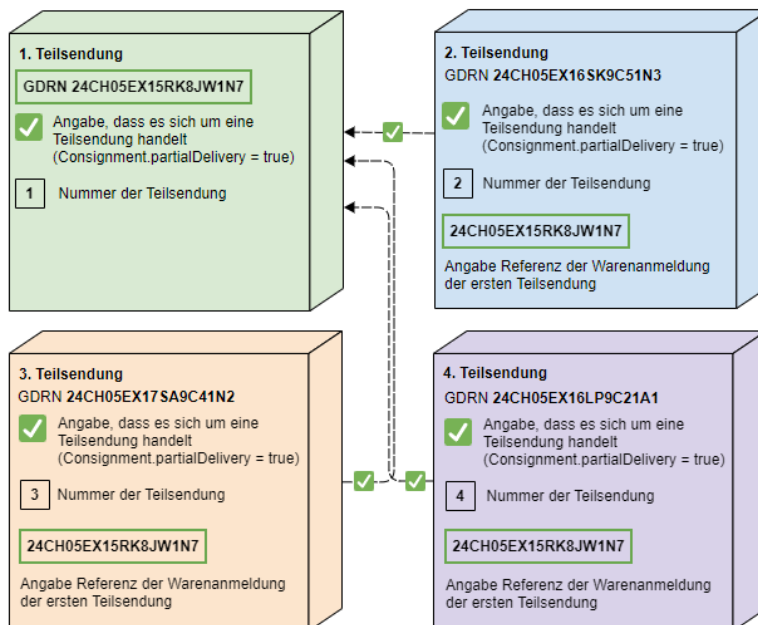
1. Teilsendung

GDRN 24CH05EX15RK8JW1N7

Angabe, dass es sich um eine Teilsendung handelt (Consignment.partialDelivery = true)

1 Nummer der Teilsendung

2. Teilsendung

GDRN 24CH05EX16SK9C51N3

Angabe, dass es sich um eine Teilsendung handelt (Consignment.partialDelivery = true)

2 Nummer der Teilsendung

24CH05EX15RK8JW1N7

Angabe Referenz der Warenanmeldung der ersten Teilsendung

3. Teilsendung

GDRN 24CH05EX17SA9C41N2

Angabe, dass es sich um eine Teilsendung handelt (Consignment.partialDelivery = true)

3 Nummer der Teilsendung

24CH05EX15RK8JW1N7

Angabe Referenz der Warenanmeldung der ersten Teilsendung

4. Teilsendung

GDRN 24CH05EX16LP9C21A1

Angabe, dass es sich um eine Teilsendung handelt (Consignment.partialDelivery = true)

4 Nummer der Teilsendung

24CH05EX15RK8JW1N7

Angabe Referenz der Warenanmeldung der ersten Teilsendung